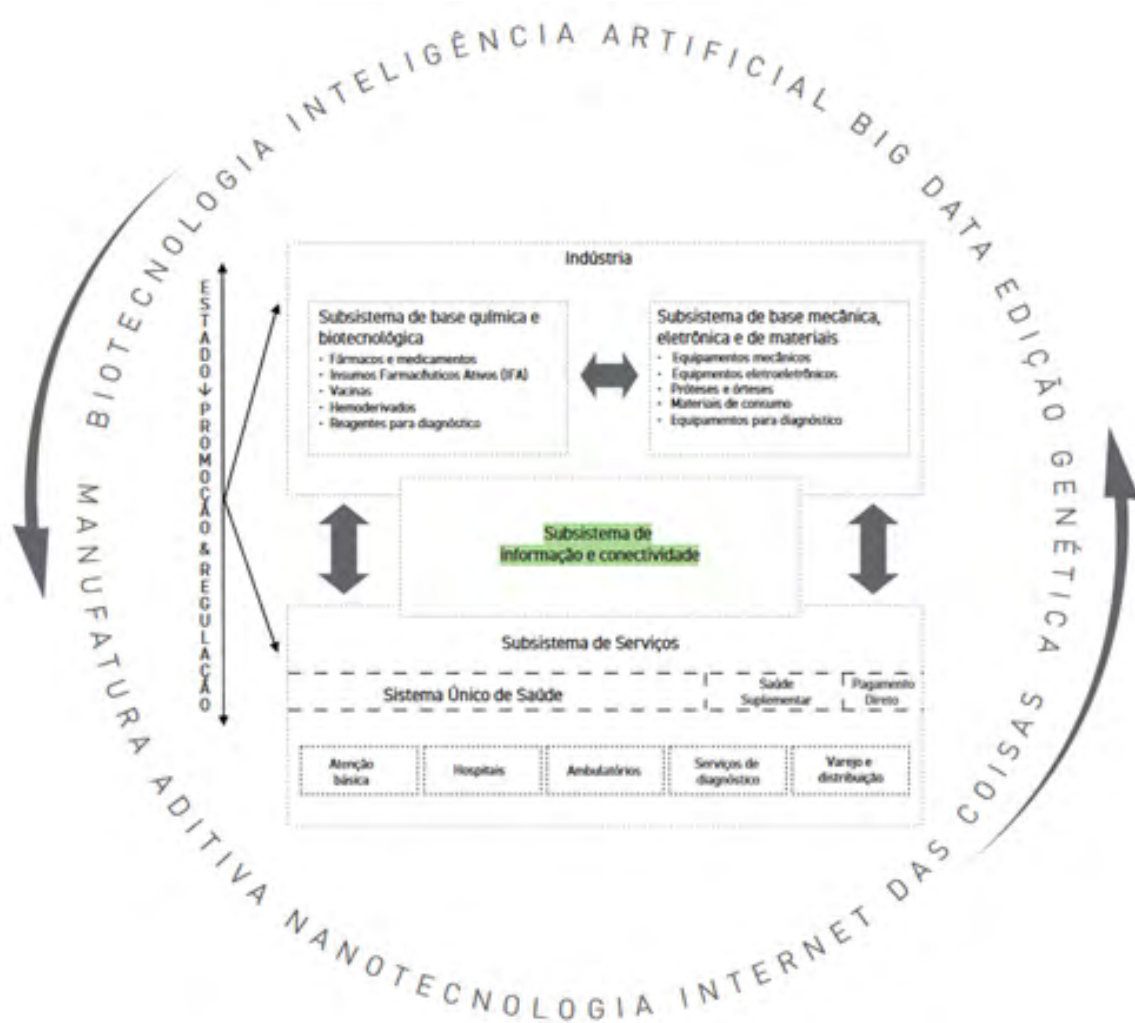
BIOTECNOLOGIA INTELIGÊNCIA ARTIFICIAL BIG DATA EDIÇÃO GENÉTICA

Indústria

ESTADO ↓ PROMOÇÃO & REGULAÇÃO

Subsistema de base química e biotecnológica
- Fármacos e medicamentos
- Insumos Farmacêuticos Ativos (IFA)
- Vacinas
- Hemoderivados
- Reagentes para diagnóstico

Subsistema de base mecânica, eletrônica e de materiais
- Equipamentos mecânicos
- Equipamentos eletroeletrônicos
- Próteses e órteses
- Materiais de consumo
- Equipamentos para diagnóstico

Subsistema de informação e conectividade

Subsistema de Serviços

Sistema Único de Saúde

Saúde Suplementar

Pagamento Direto

| Atenção básica | Hospitais | Ambulatórios | Serviços de diagnóstico | Varejo e distribuição |
|---|---|---|---|---|

MANUFATURA ADITIVA NANOTECNOLOGIA INTERNET DAS COISAS